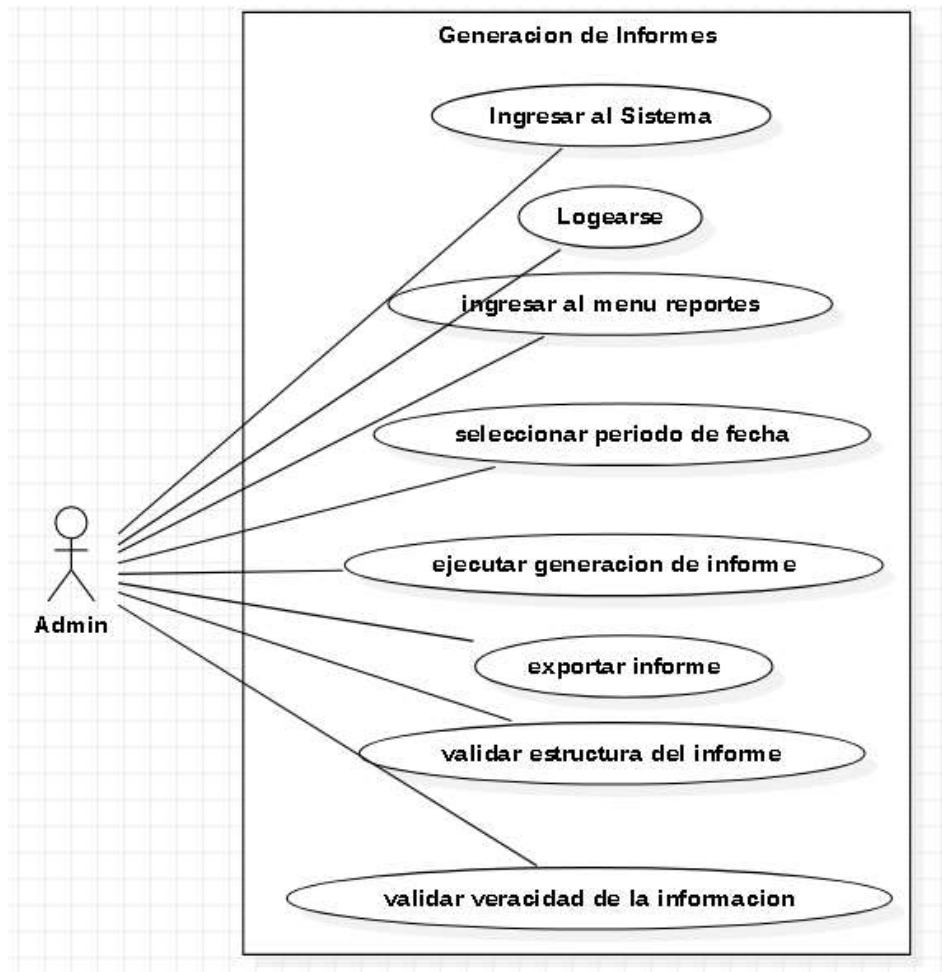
Generacion de Informes

Ingresar al Sistema

Logearse

ingresar al menu reportes

seleccionar periodo de fecha

ejecutar generacion de informe

exportar informe

validar estructura del informe

validar veracidad de la informacion

Admin